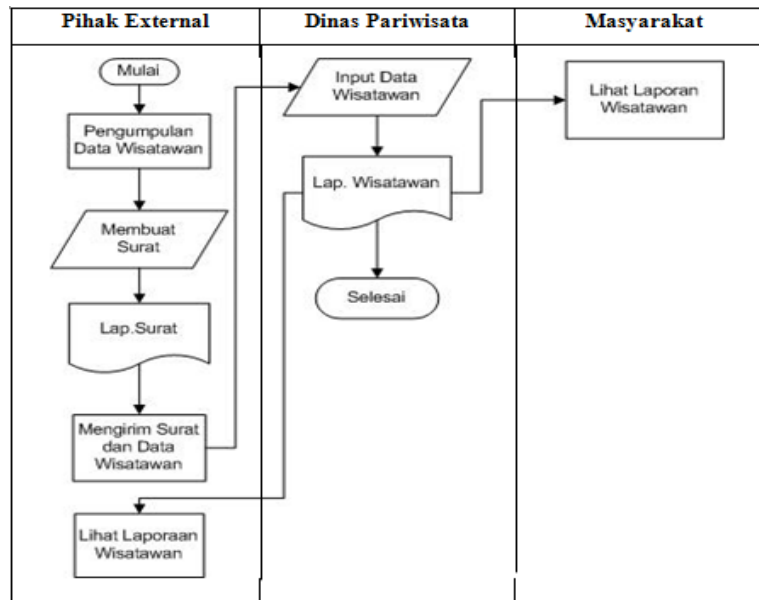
Pihak External

Dinas Pariwisata

Masyarakat

Mulai

Pengumpulan Data Wisatawan

Membuat Surat

Lap.Surat

Mengirim Surat dan Data Wisatawan

Lihat Laporaan Wisatawan

Input Data Wisatawan

Lap. Wisatawan

Selesai

Lihat Laporan Wisatawan